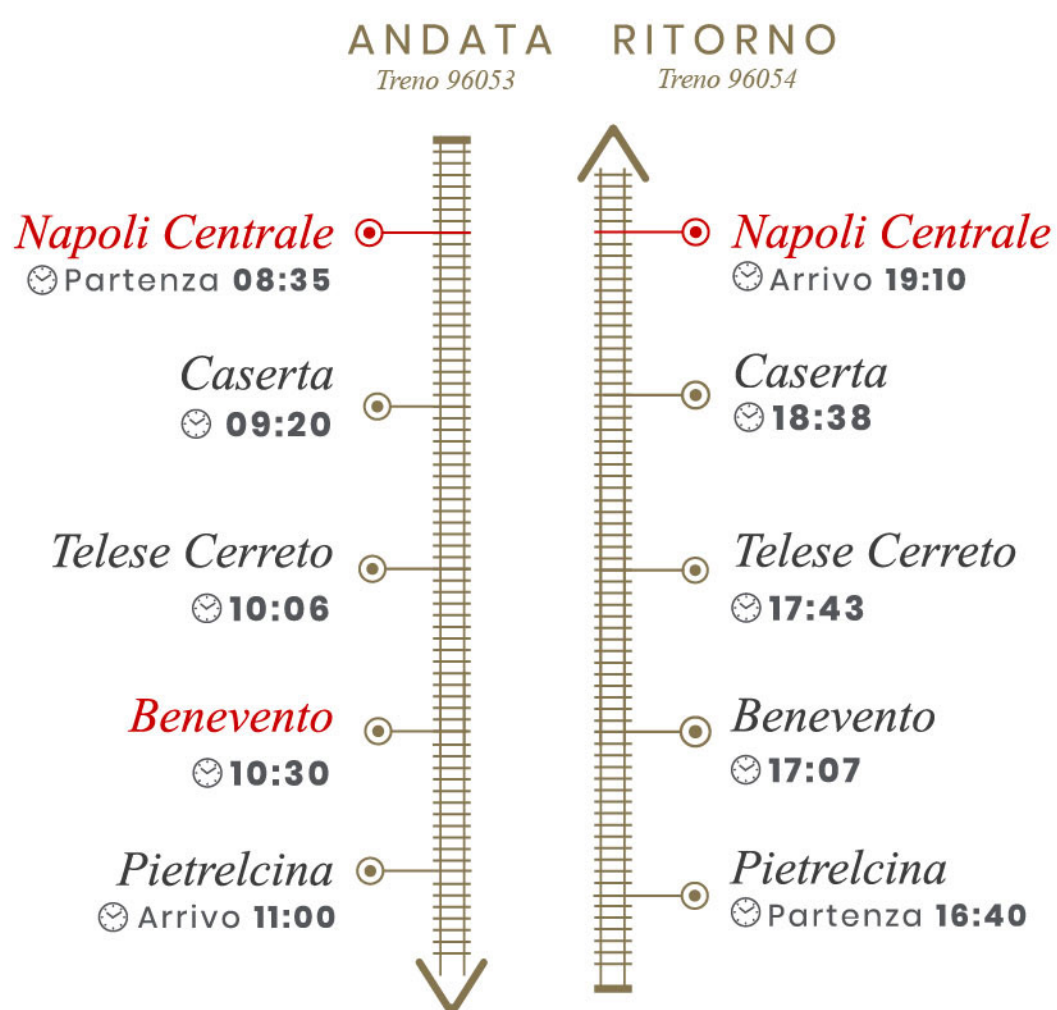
ANDATA
Treno 96053

Napoli Centrale
Partenza 08:35

Caserta
09:20

Telese Cerreto
10:06

Benevento
10:30

Pietrelcina
Arrivo 11:00

RITORNO
Treno 96054

Napoli Centrale
Arrivo 19:10

Caserta
18:38

Telese Cerreto
17:43

Benevento
17:07

Pietrelcina
Partenza 16:40